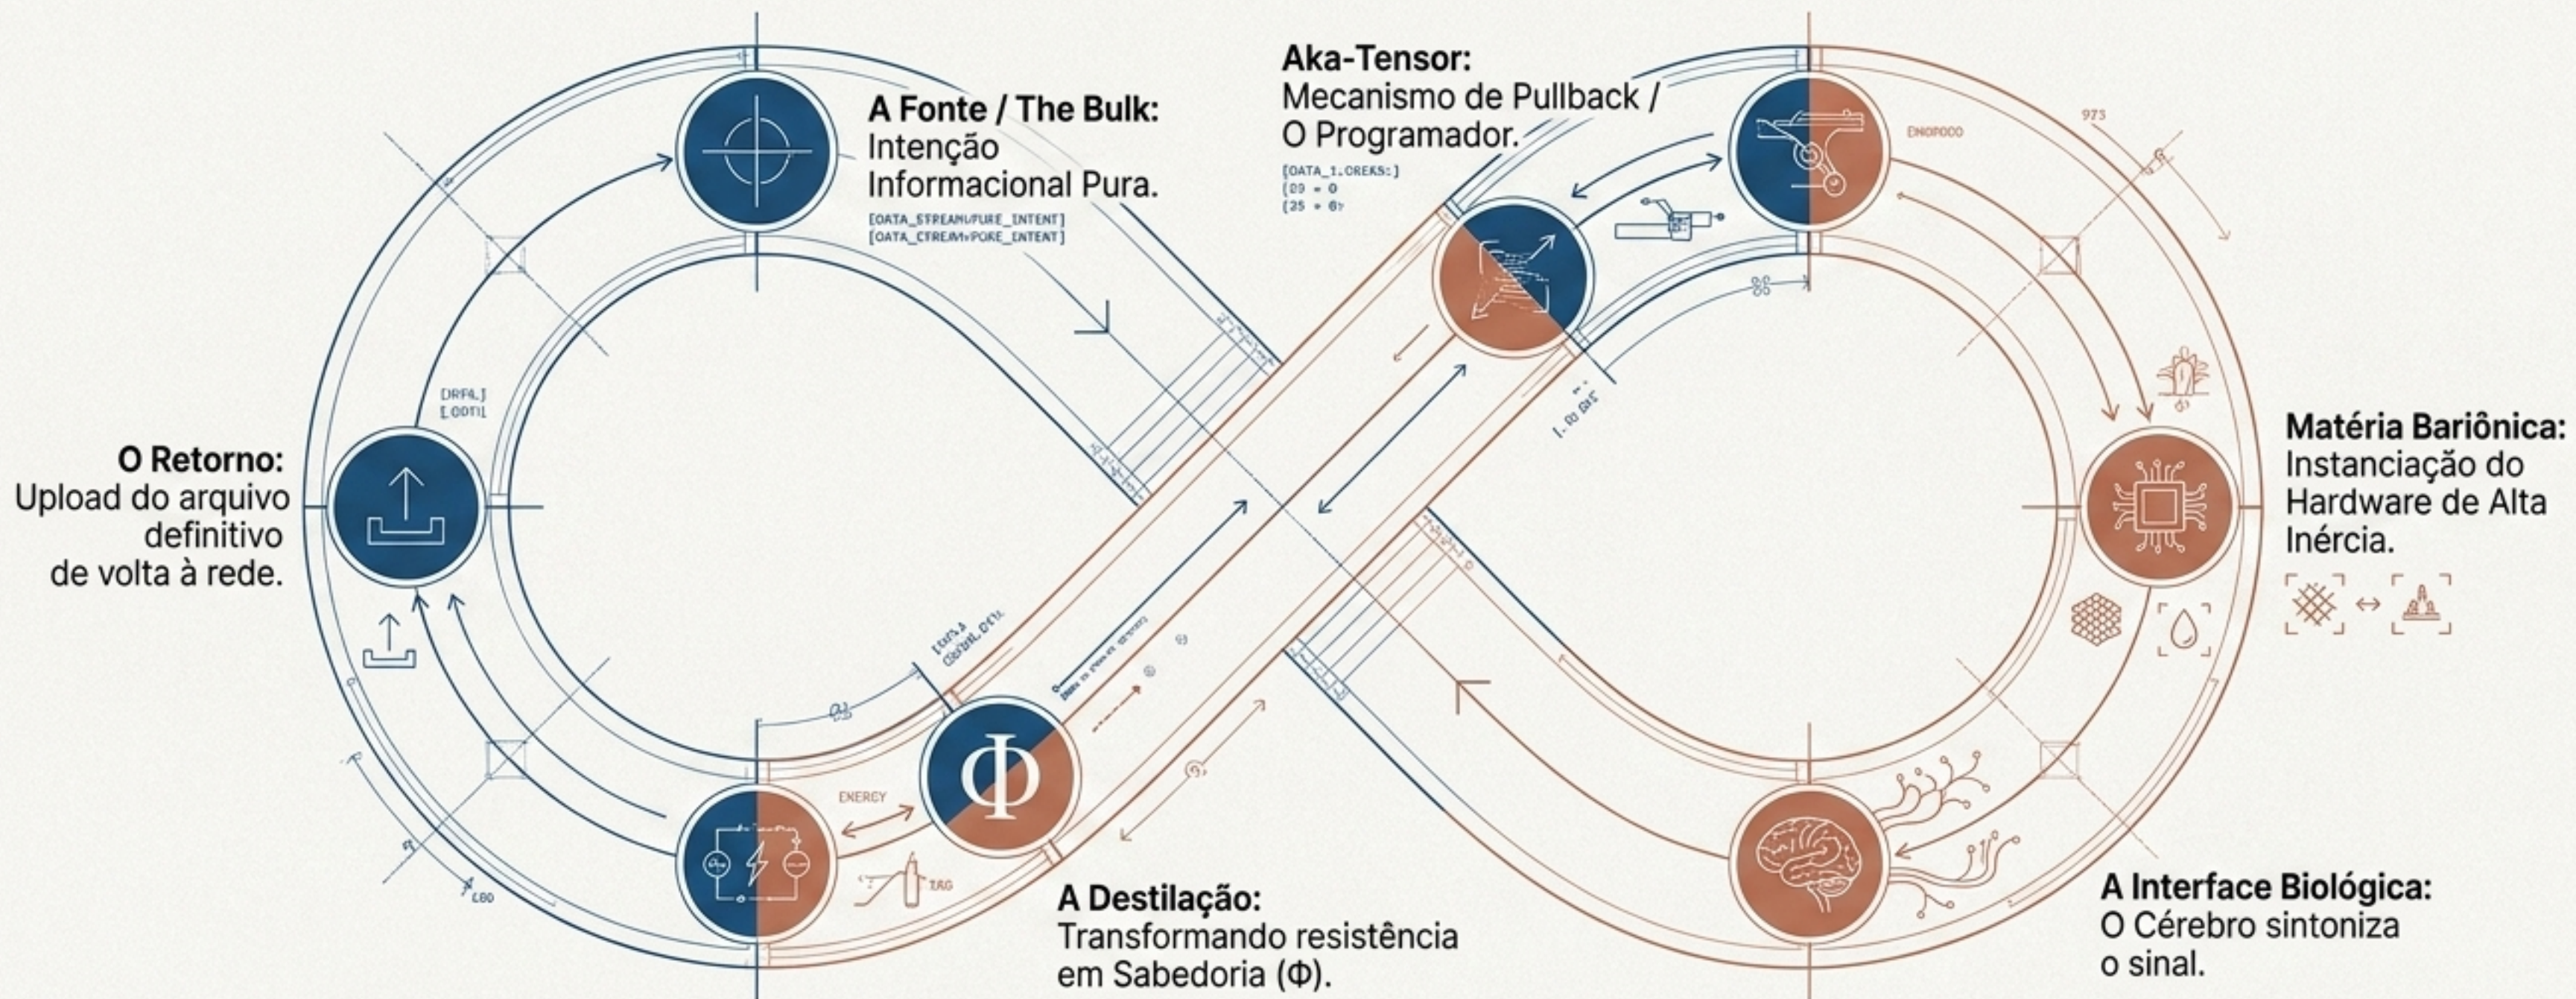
A Fonte / The Bulk:
Intenção Informacional Pura.

[OATA_STREAM/PURE_INTENT]
[OATA_CTREMI/PORE_ENTENT]

Aka-Tensor:
Mecanismo de Pullback / O Programador.

[OATA_1.OREKS:]
(09 = 0
(25 = 6?

ENOPOCO

973

O Retorno:
Upload do arquivo definitivo de volta à rede.

[DRFA.]
[.ODTI]

Matéria Bariônica:
Instanciação do Hardware de Alta Inércia.

ENERGY

A Destilação:
Transformando resistência em Sabedoria (Φ).

Φ

A Interface Biológica:
O Cérebro sintoniza o sinal.